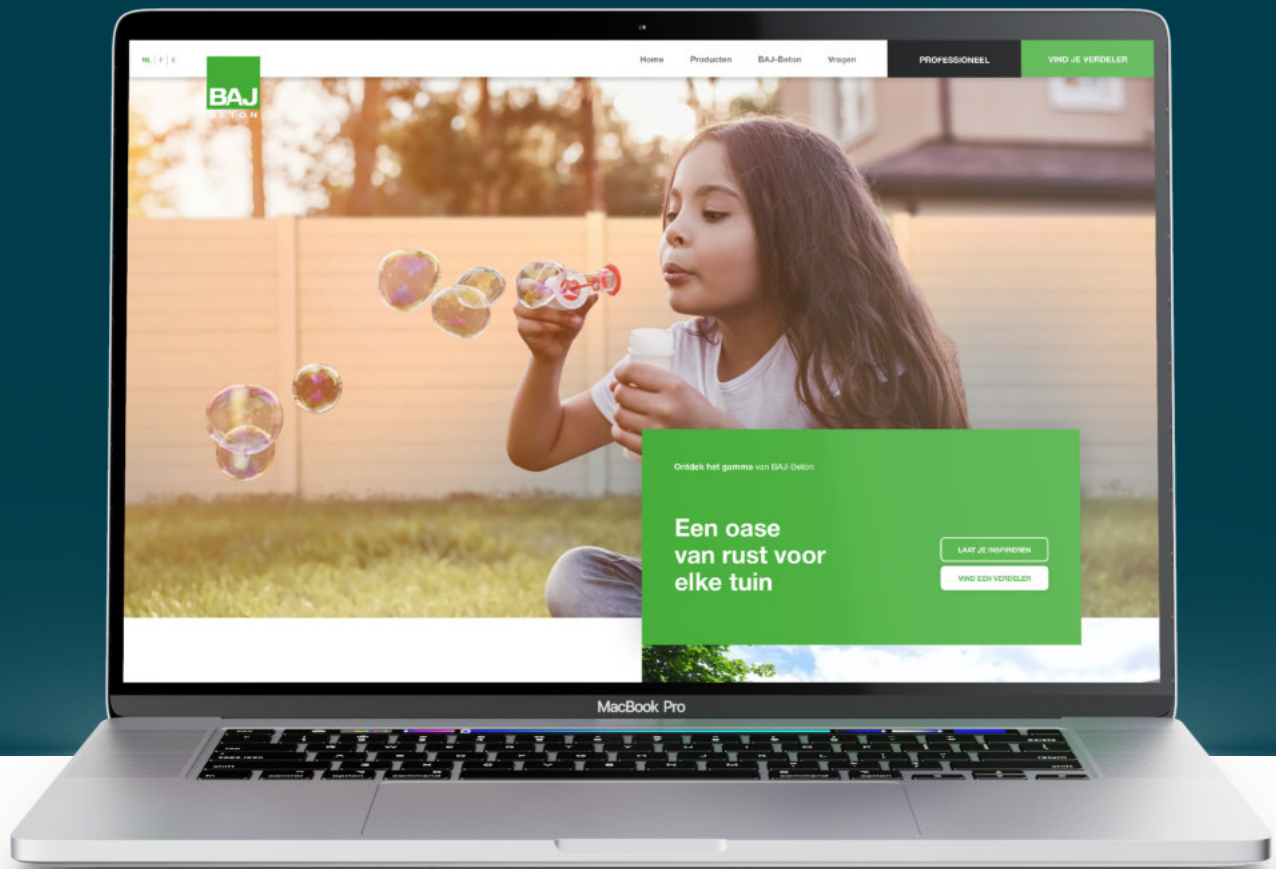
NL | F | E

BAJ
BETON

Home Producten BAJ-Beton Vragen PROFESSIONEEL VIND JE VERDELER

Ontdek het gamma van BAJ-Beton

Een oase van rust voor elke tuin

LAAT JE INSPIREREN
VIND EEN VERDELER

MacBook Pro